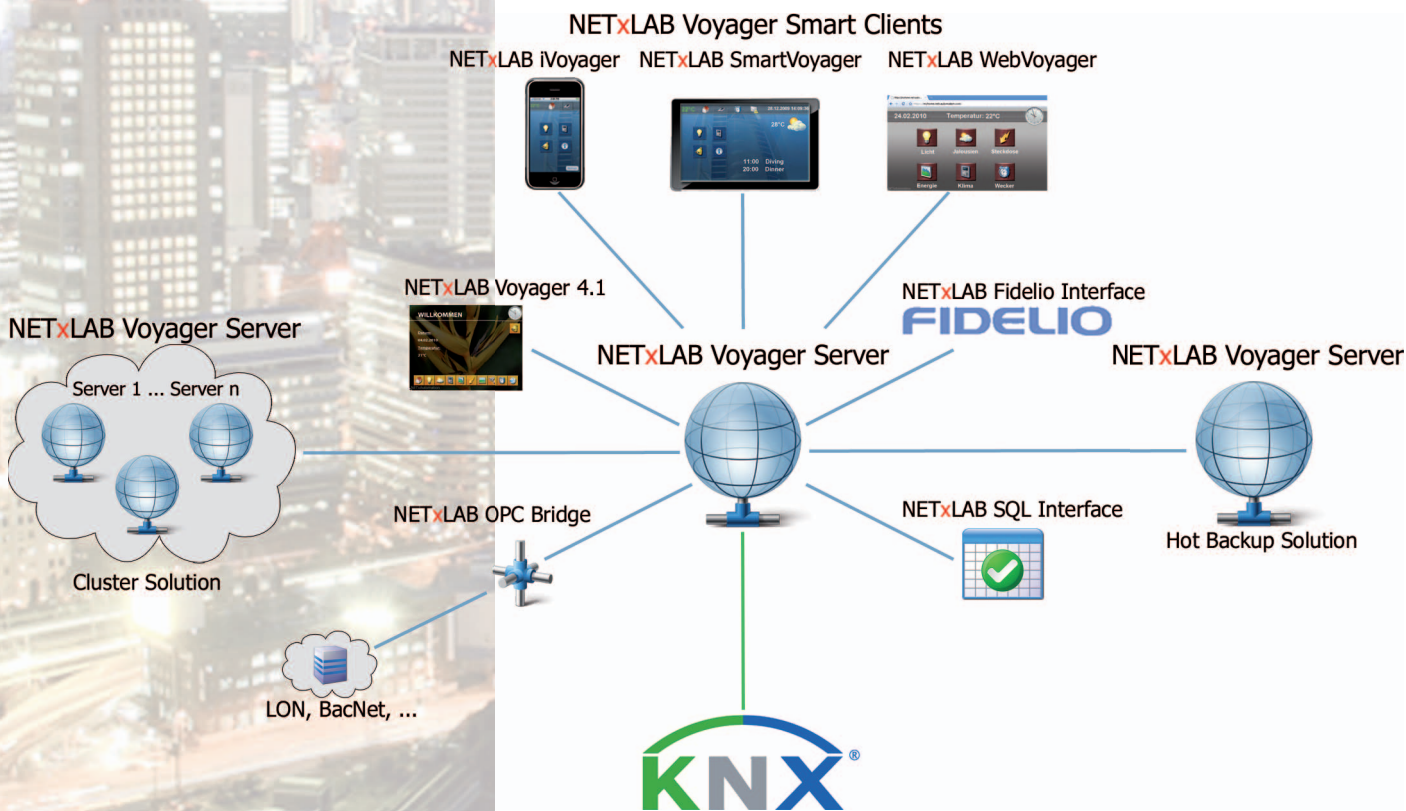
NETxLAB Voyager Smart Clients

NETxLAB iVoyager

NETxLAB SmartVoyager

NETxLAB WebVoyager

28°C

11:00 Diving
20:00 Dinner

24.02.2010

Temperatur: 22°C

Licht

Jalousien

Steckdose

Energie

Klima

Wecker

NETxLAB Voyager 4.1

WILLKOMMEN

NETxLAB Fidelio Interface

FIDELIO

NETxLAB Voyager Server

NETxLAB Voyager Server

NETxLAB Voyager Server

Server 1 ... Server n

Cluster Solution

NETxLAB OPC Bridge

NETxLAB SQL Interface

Hot Backup Solution

LON, BacNet, ...

KNX®